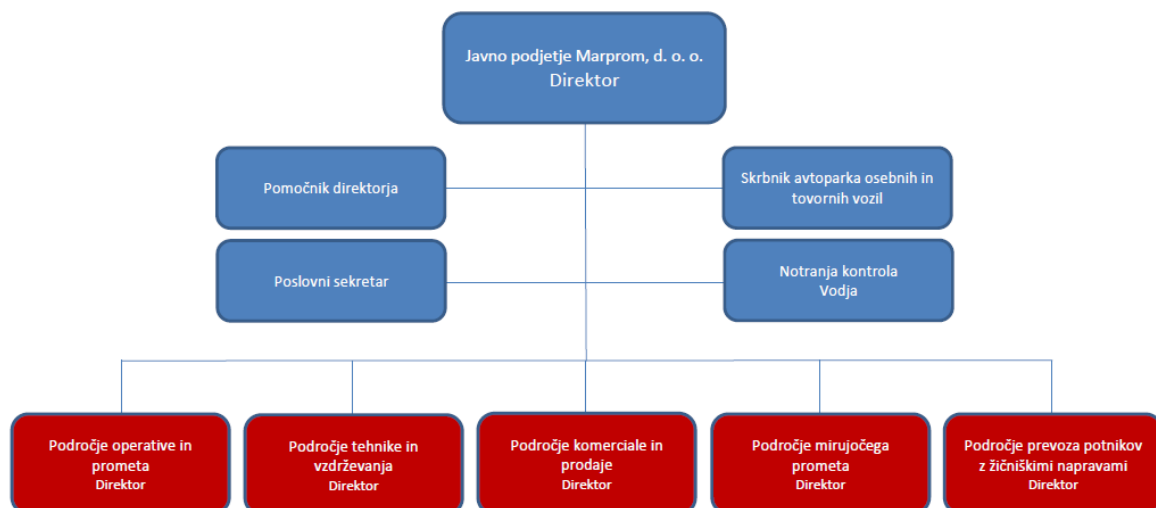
Javno podjetje Marprom, d. o. o.
Direktor

Pomočnik direktorja

Skrbnik avtoparka osebnih in tovornih vozil

Poslovni sekretar

Notranja kontrola
Vodja

Področje operative in prometa
Direktor

Področje tehnike in vzdrževanja
Direktor

Področje komerciale in prodaje
Direktor

Področje mirujočega prometa
Direktor

Področje prevoza potnikov z žičniškimi napravami
Direktor